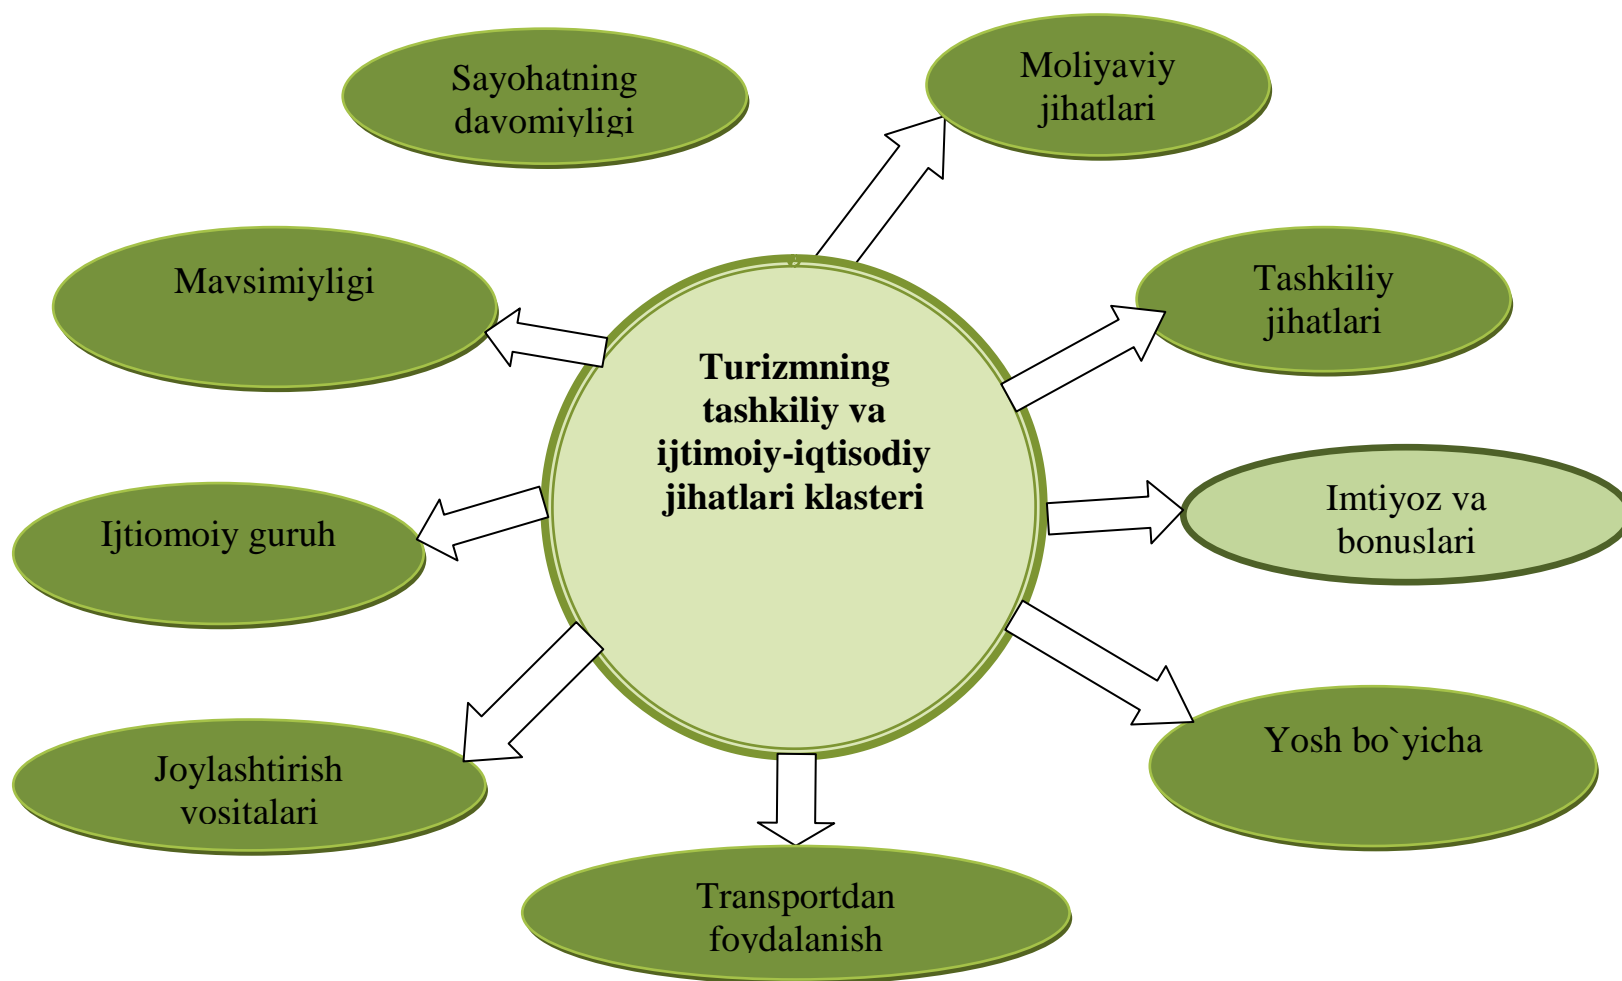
Turizmning tashkiliy va ijtimoiy-iqtisodiy jihatlari klasteri

Sayohatning davomiyligi

Moliyaviy jihatlari

Mavsimiyligi

Tashkiliy jihatlari

Ijtiomoiy guruh

Imtiyoz va bonuslari

Joylashtirish vositalari

Yosh bo`yicha

Transportdan foydalanish